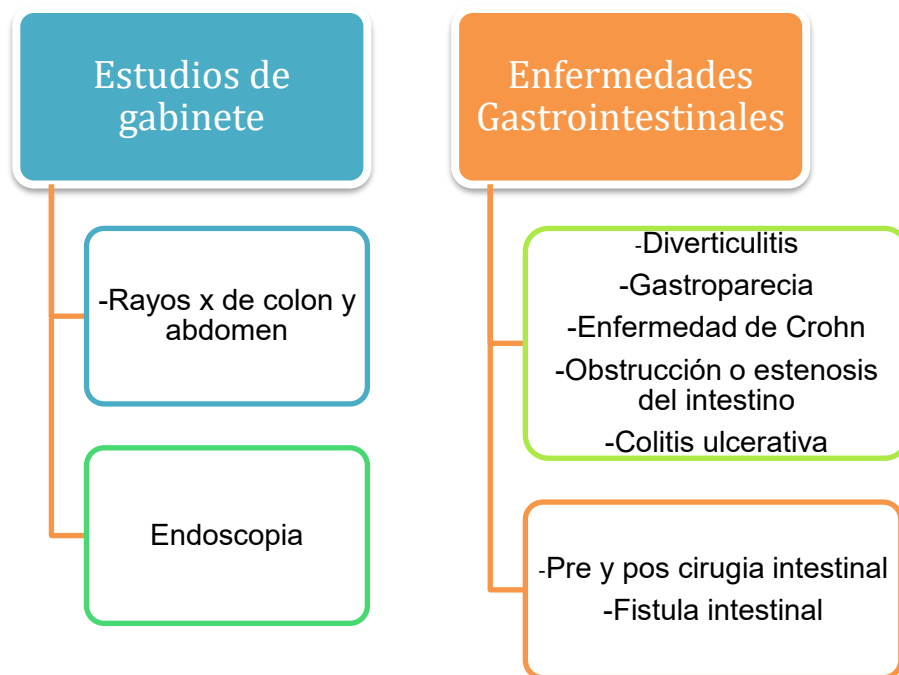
Estudios de gabinete

-Rayos x de colon y abdomen

Endoscopia

Enfermedades Gastrointestinales

-Diverticulitis
-Gastroparecia
-Enfermedad de Crohn
-Obstrucción o estenosis del intestino
-Colitis ulcerativa

-Pre y pos cirugia intestinal
-Fistula intestinal